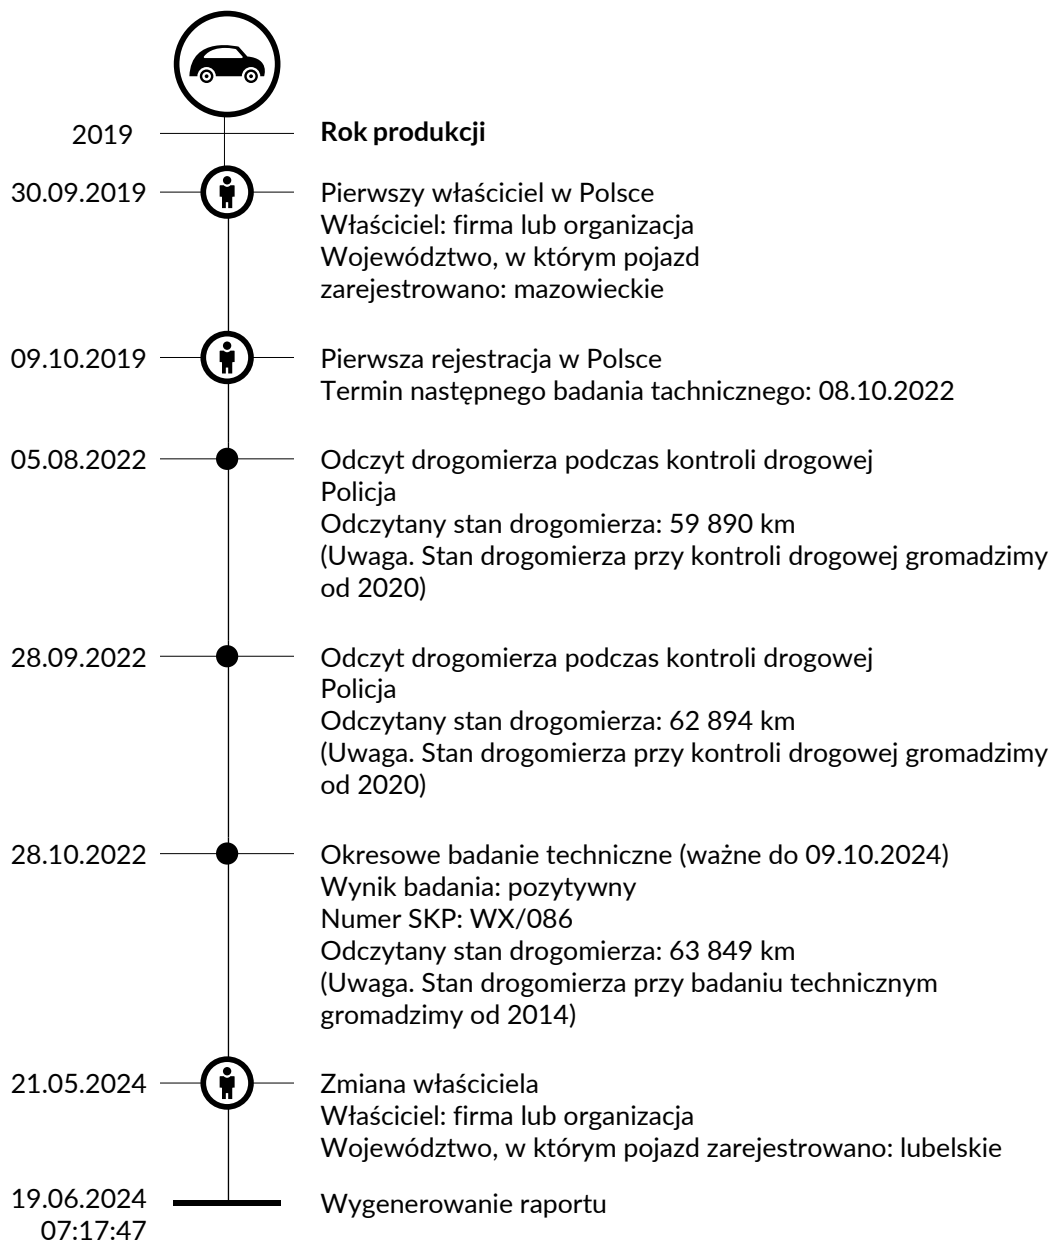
2019 **Rok produkcji**

30.09.2019 Pierwszy właściciel w Polsce
Właściciel: firma lub organizacja
Województwo, w którym pojazd zarejestrowano: mazowieckie

09.10.2019 Pierwsza rejestracja w Polsce
Termin następnego badania technicznego: 08.10.2022

05.08.2022 Odczyt drogomierza podczas kontroli drogowej
Policja
Odczytany stan drogomierza: 59 890 km
(Uwaga. Stan drogomierza przy kontroli drogowej gromadzimy od 2020)

28.09.2022 Odczyt drogomierza podczas kontroli drogowej
Policja
Odczytany stan drogomierza: 62 894 km
(Uwaga. Stan drogomierza przy kontroli drogowej gromadzimy od 2020)

28.10.2022 Okresowe badanie techniczne (ważne do 09.10.2024)
Wynik badania: pozytywny
Numer SKP: WX/086
Odczytany stan drogomierza: 63 849 km
(Uwaga. Stan drogomierza przy badaniu technicznym gromadzimy od 2014)

21.05.2024 Zmiana właściciela
Właściciel: firma lub organizacja
Województwo, w którym pojazd zarejestrowano: lubelskie

19.06.2024 07:17:47 Wygenerowanie raportu